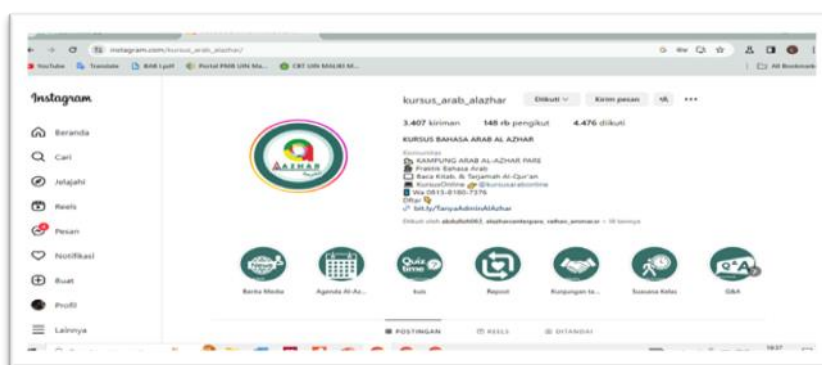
instagram.com/kursus_arab_alazhar/

YouTube Translate BAB I.pdf Portal PMB UIN Ma... CBT UIN MALIKI M...

All Bookmarks

Instagram

Beranda

Cari

Jelajahi

Reels

Pesan

Notifikasi

Buat

Profil

Lainnya

kursus_arab_alazhar Diikuti Kirim pesan

3.407 kiriman 148 rb pengikut 4.476 diikuti

KURSUS BAHASA ARAB AL AZHAR

Komunitas
KAMPUNG ARAB AL-AZHAR PARE
Praktik Bahasa Arab
Baca Kitab, & Terjemah Al-Qur'an
KursusOnline @kursusarabonline
Wa 0815-8180-7376
Daftar
bit.ly/TanyaAdminAlAzhar

Diikuti oleh abdullah063, alazharcenterpare, rafnas_ammacsr + 18 lainnya

AZHAR

Berita Media

Agenda Al-Az...

kuis

Repost

Kunjungan ta...

Suasana Kelas

Q&A

POSTINGAN REELS DITANDAI